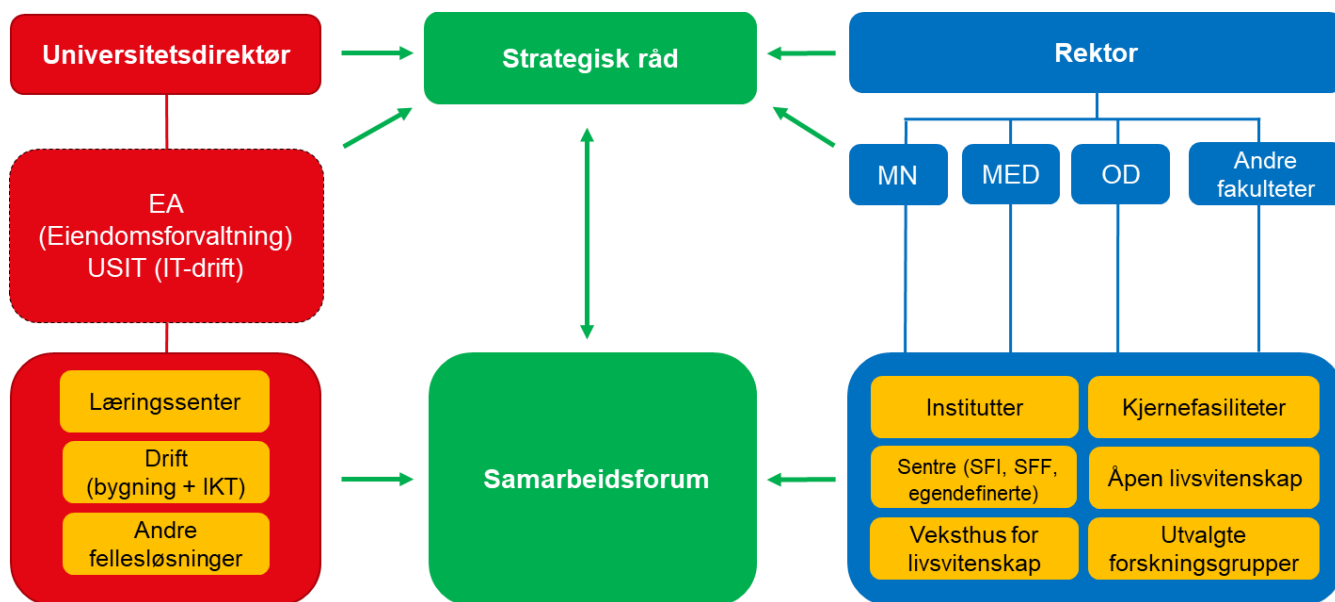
Universitetsdirektør

Strategisk råd

Rektor

EA (Eiendomsforvaltning) USIT (IT-drift)

MN

MED

OD

Andre fakulteter

Læringssenter

Drift (bygning + IKT)

Andre fellesløsninger

Samarbeidsforum

Institutter

Kjernefasiliteter

Sentre (SFI, SFF, egendefinerte)

Åpen livsvitenskap

Veksthus for livsvitenskap

Utvalgte forskningsgrupper